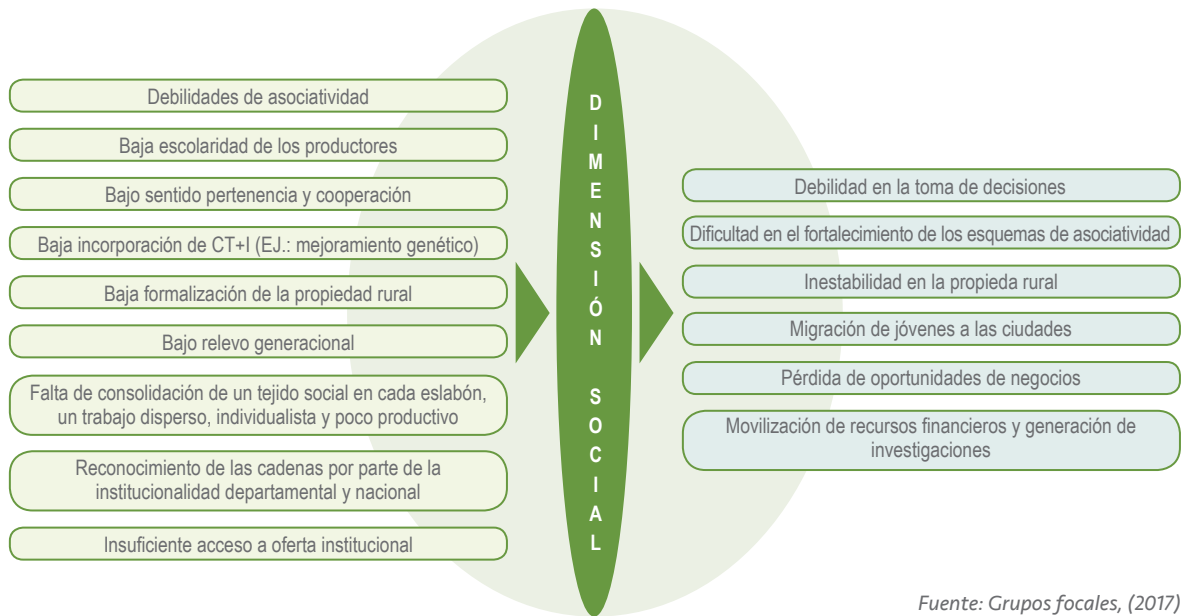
Debilidades de asociatividad

Baja escolaridad de los productores

Bajo sentido pertenencia y cooperación

Baja incorporación de CT+I (EJ.: mejoramiento genético)

Baja formalización de la propiedad rural

Bajo relevo generacional

Falta de consolidación de un tejido social en cada eslabón, un trabajo disperso, individualista y poco productivo

Reconocimiento de las cadenas por parte de la institucionalidad departamental y nacional

Insuficiente acceso a oferta institucional

D I M E N S I Ó N S O C I A L

Debilidad en la toma de decisiones

Dificultad en el fortalecimiento de los esquemas de asociatividad

Inestabilidad en la propieda rural

Migración de jóvenes a las ciudades

Pérdida de oportunidades de negocios

Movilización de recursos financieros y generación de investigaciones

Fuente: Grupos focales, (2017)